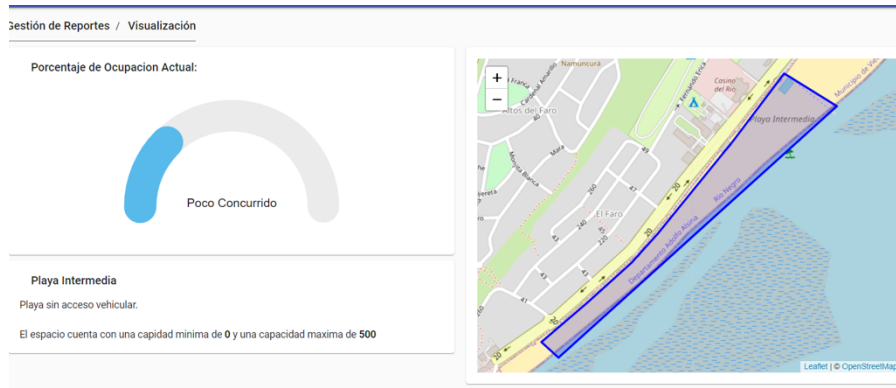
Gestión de Reportes / Visualización

Porcentaje de Ocupacion Actual:

Poco Concurrido

Playa Intermedia

Playa sin acceso vehicular.

El espacio cuenta con una capidad minima de **0** y una capacidad maxima de **500**

+
−

Namuncurá
Cardenal Amarillo
Altos del Faro
Fernando Erica
Casino del Río
Municipio de Vie
Playa Intermedia
Mara
Mocoy Blanca
Pereta
El Faro
Río Negro
Departamento Adolfo Alsina
20
40
42
43
45
47
49
240
220
260

Leaflet | © OpenStreetMap